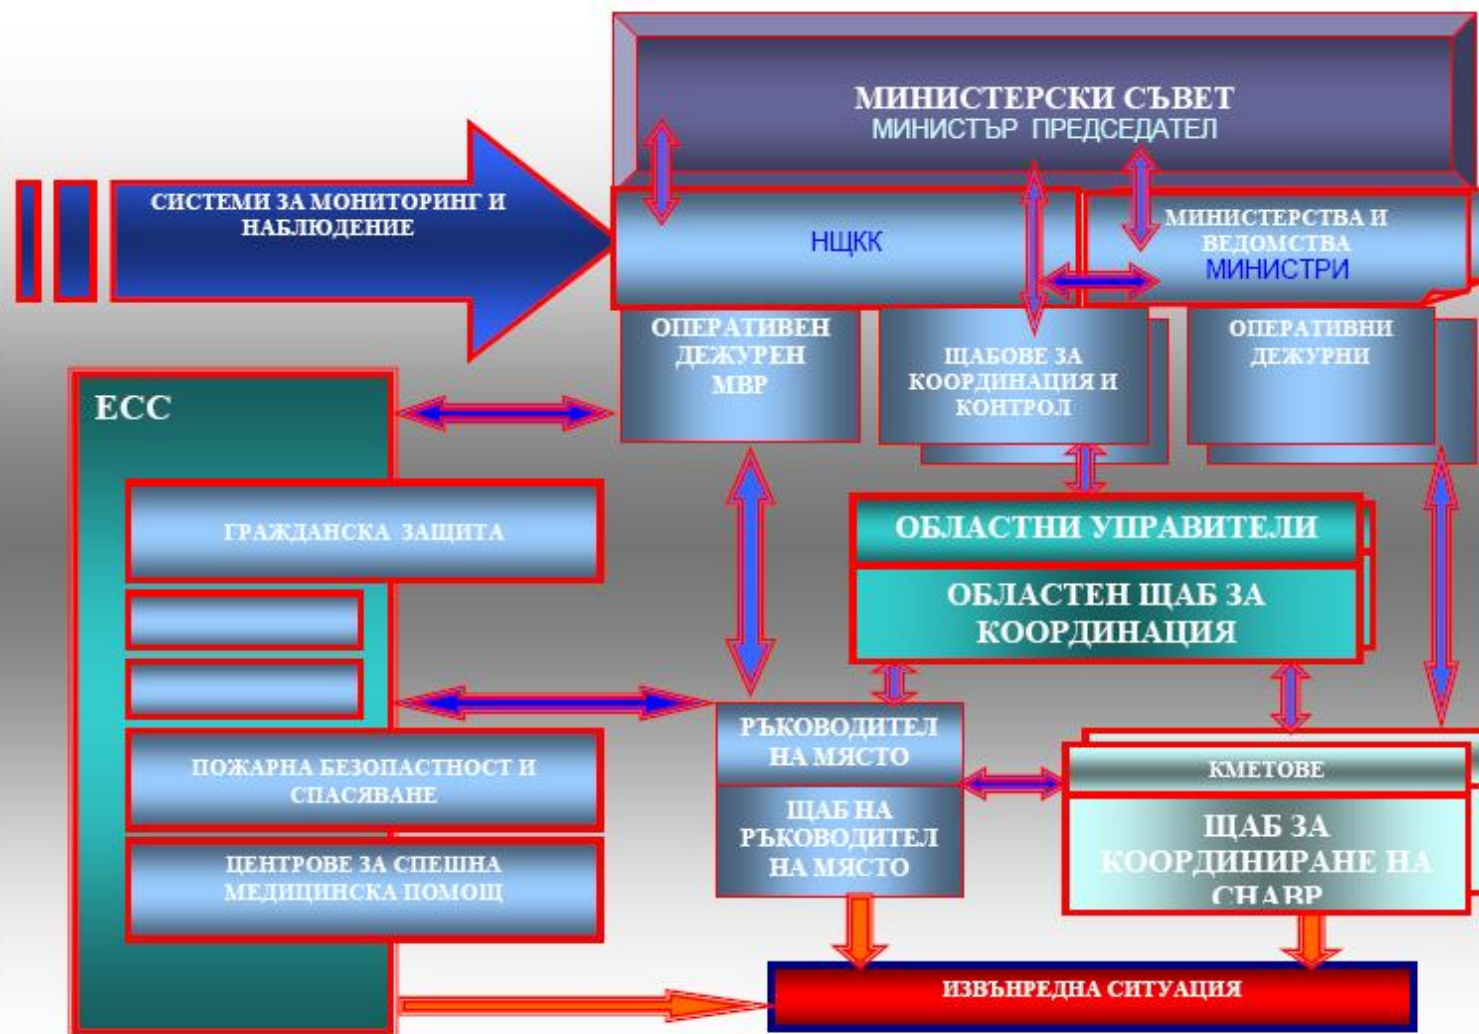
МИНИСТЕРСКИ СЪВЕТ
МИНИСТЪР ПРЕДСЕДАТЕЛ

СИСТЕМИ ЗА МОНИТОРИНГ И НАБЛЮДЕНИЕ

НЩКК

МИНИСТЕРСТВА И ВЕДОМСТВА
МИНИСТРИ

ОПЕРАТИВЕН ДЕЖУРЕН МВР

ЩАБОВЕ ЗА КООРДИНАЦИЯ И КОНТРОЛ

ОПЕРАТИВНИ ДЕЖУРНИ

ЕСС

ГРАЖДАНСКА ЗАЩИТА

ОБЛАСТНИ УПРАВИТЕЛИ

ОБЛАСТЕН ЩАБ ЗА КООРДИНАЦИЯ

РЪКОВОДИТЕЛ НА МЯСТО

ЩАБ НА РЪКОВОДИТЕЛ НА МЯСТО

КМЕТОВЕ

ЩАБ ЗА КООРДИНИРАНЕ НА СНАВР

ПОЖАРНА БЕЗОПАСТНОСТ И СПАСЯВАНЕ

ЦЕНТРОВЕ ЗА СПЕШНА МЕДИЦИНСКА ПОМОЩ

ИЗВЪНРЕДНА СИТУАЦИЯ